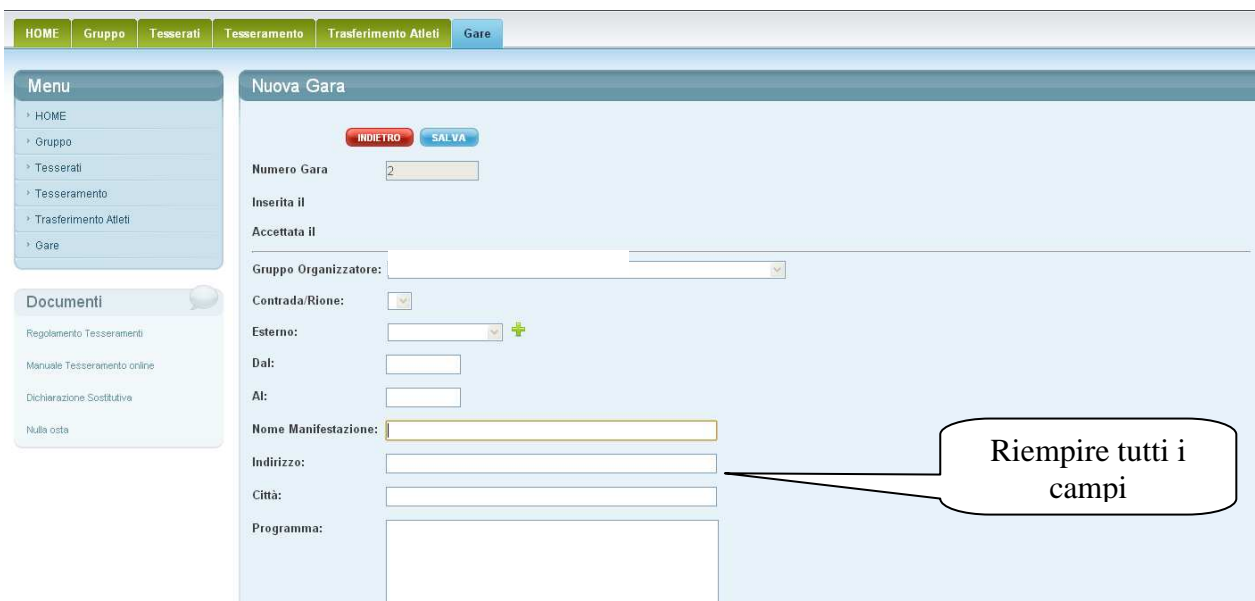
HOME Gruppo Tesserati Tesseramento Trasferimento Atleti Gare

Menu
HOME
Gruppo
Tesserati
Tesseramento
Trasferimento Atleti
Gare

Documenti
Regolamento Tesseramenti
Manuale Tesseramento online
Dichiarazione Sostitutiva
Nulla osta

Nuova Gara

INDIETRO SALVA

Numero Gara 2
Inserita il
Accettata il
Gruppo Organizzatore:
Contrada/Rione:
Esterno:
Dal:
Al:
Nome Manifestazione:
Indirizzo:
Città:
Programma:

Riempire tutti i campi